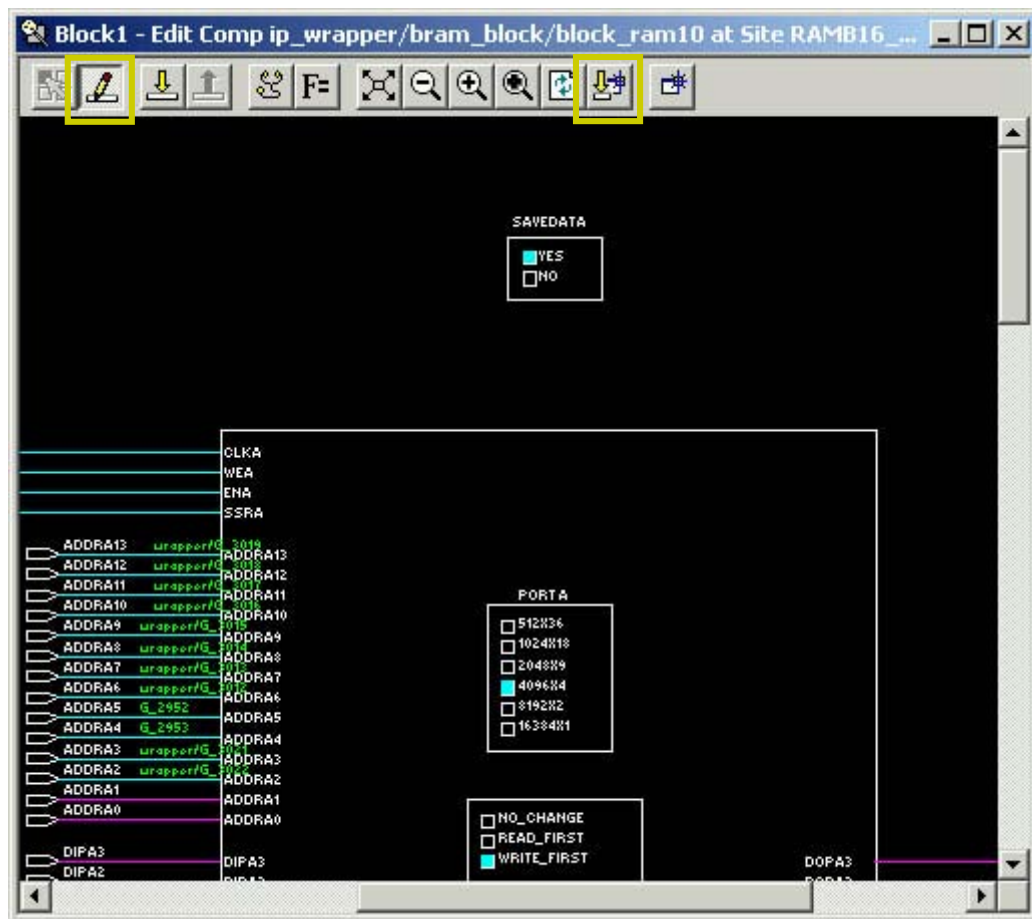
Block1 - Edit Comp ip_wrapper/bram_block/block_ram10 at Site RAMB16_...

F=

SAVEDATA
YES
NO

CLKA
WEA
ENA
SSRA

ADDRA13 wrapper/G_2019 ADDRA13
ADDRA12 wrapper/G_2018 ADDRA12
ADDRA11 wrapper/G_2017 ADDRA11
ADDRA10 wrapper/G_2016 ADDRA10
ADDRA9 wrapper/G_2015 ADDRA9
ADDRA8 wrapper/G_2014 ADDRA8
ADDRA7 wrapper/G_2013 ADDRA7
ADDRA6 wrapper/G_2012 ADDRA6
ADDRA5 G_2952 ADDRA5
ADDRA4 G_2953 ADDRA4
ADDRA3 wrapper/G_2021 ADDRA3
ADDRA2 wrapper/G_2020 ADDRA2
ADDRA1 ADDRA1
ADDRA0 ADDRA0

PORTA
512X36
1024X18
2048X9
4096X4
8192X2
16384X1

NO_CHANGE
READ_FIRST
WRITE_FIRST

DIPA3 DIPA3
DIPA2 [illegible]
DOPA3 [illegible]